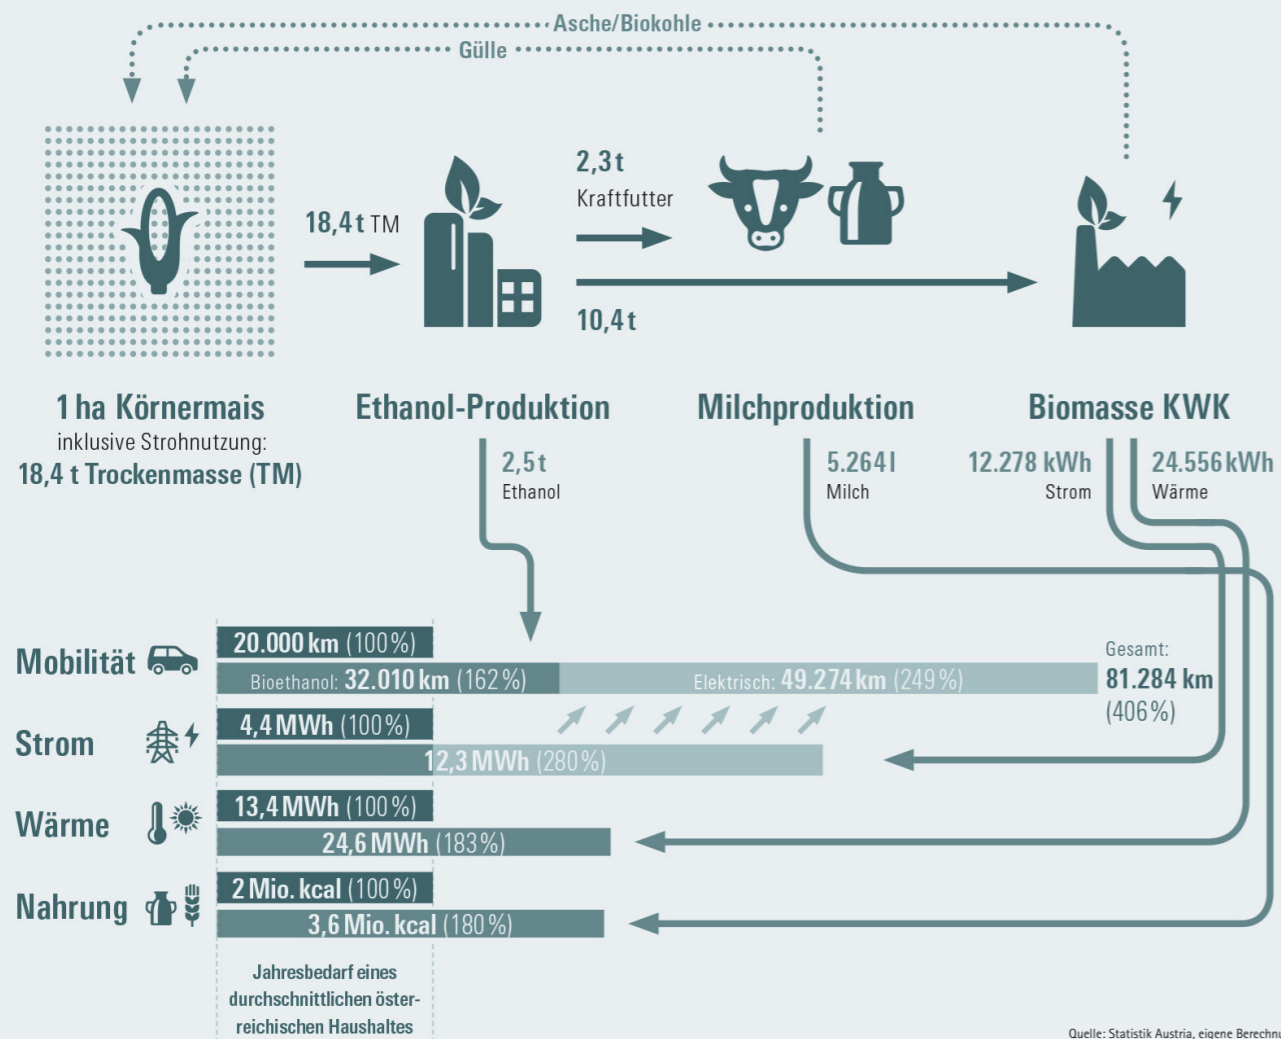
Asche/Biokohle

Gülle

18,4 t TM

2,3 t
Kraftfutter

10,4 t

1 ha Körnermais
inklusive Strohnutzung:
18,4 t Trockenmasse (TM)

Ethanol-Produktion

Milchproduktion

Biomasse KWK

2,5 t
Ethanol

5.264 l
Milch

12.278 kWh
Strom

24.556 kWh
Wärme

Mobilität
20.000 km (100 %)
Bioethanol: 32.010 km (162 %)
Elektrisch: 49.274 km (249 %)
Gesamt:
81.284 km
(406 %)

Strom
4,4 MWh (100 %)
12,3 MWh (280 %)

Wärme
13,4 MWh (100 %)
24,6 MWh (183 %)

Nahrung
2 Mio. kcal (100 %)
3,6 Mio. kcal (180 %)

Jahresbedarf eines durchschnittlichen österreichischen Haushaltes

Quelle: Statistik Austria, eigene Berechnu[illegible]